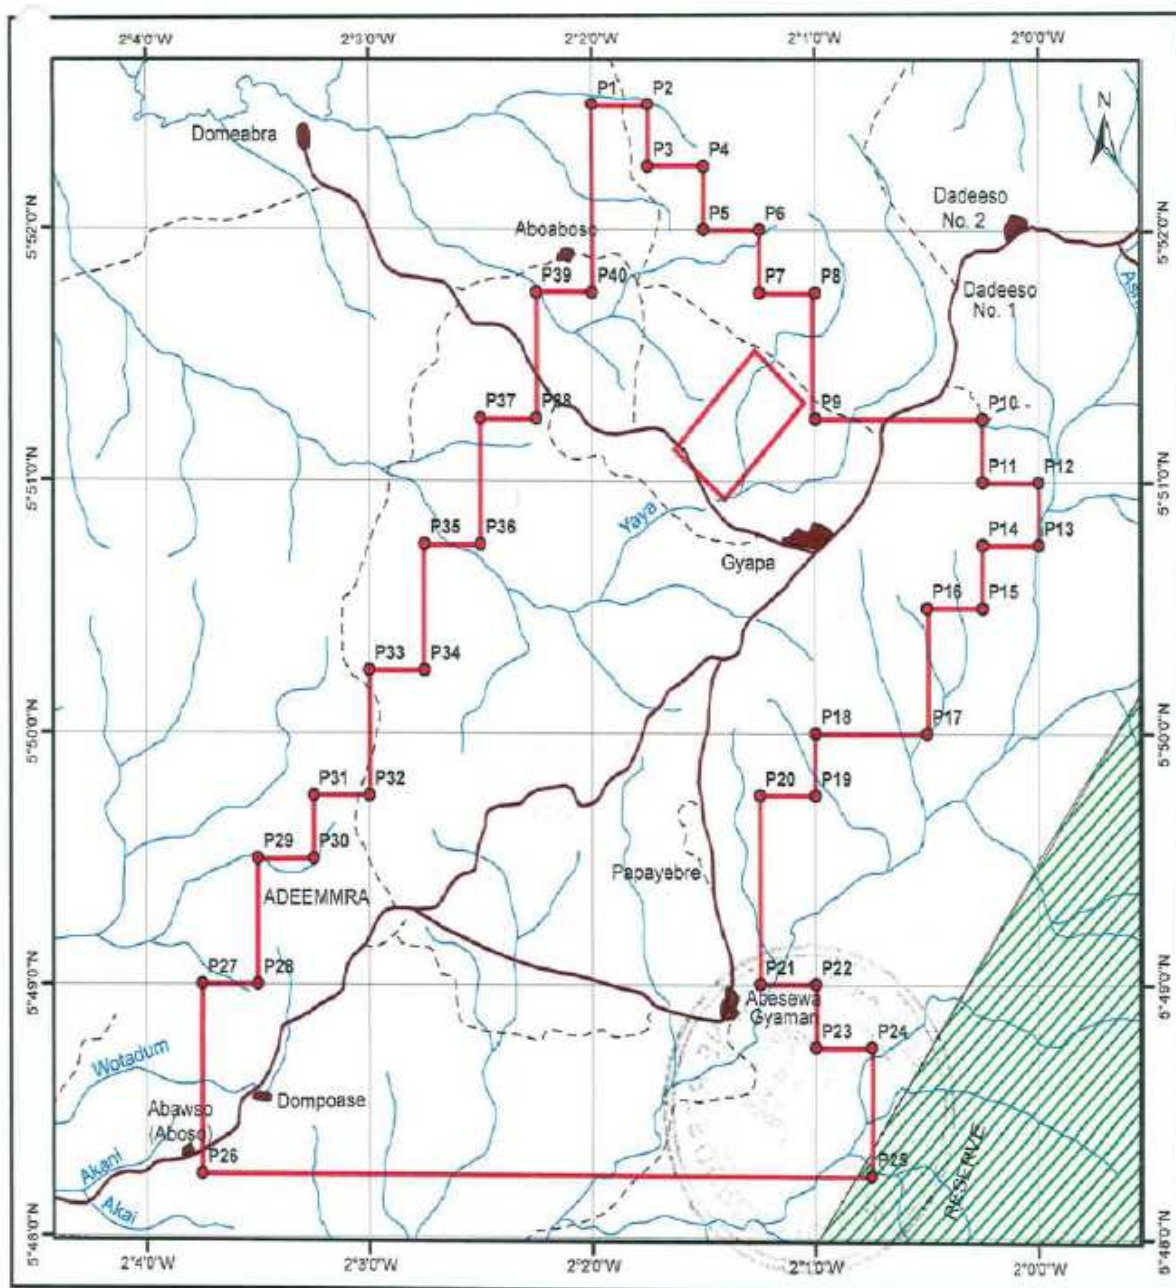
2°4'0"W
2°3'0"W
2°2'0"W
2°1'0"W
2°0'0"W

N

P1
P2
P3
P4
P5
P6
P7
P8
P9
P10
P11
P12
P13
P14
P15
P16
P17
P18
P19
P20
P21
P22
P23
P24
P25
P26
P27
P28
P29
P30
P31
P32
P33
P34
P35
P36
P37
P38
P39
P40

Domeabra
Aboaboso
Dadeeso No. 2
Dadeeso No. 1
Yaya
Gyapa
Papayabre
ADEEMMRA
Abesewa Gyaman
Wotadum
Dompoase
Abawso (Aboso)
Akani
Akai
RESERVE
Asu

5°52'0"N
5°51'0"N
5°50'0"N
5°49'0"N
5°48'0"N